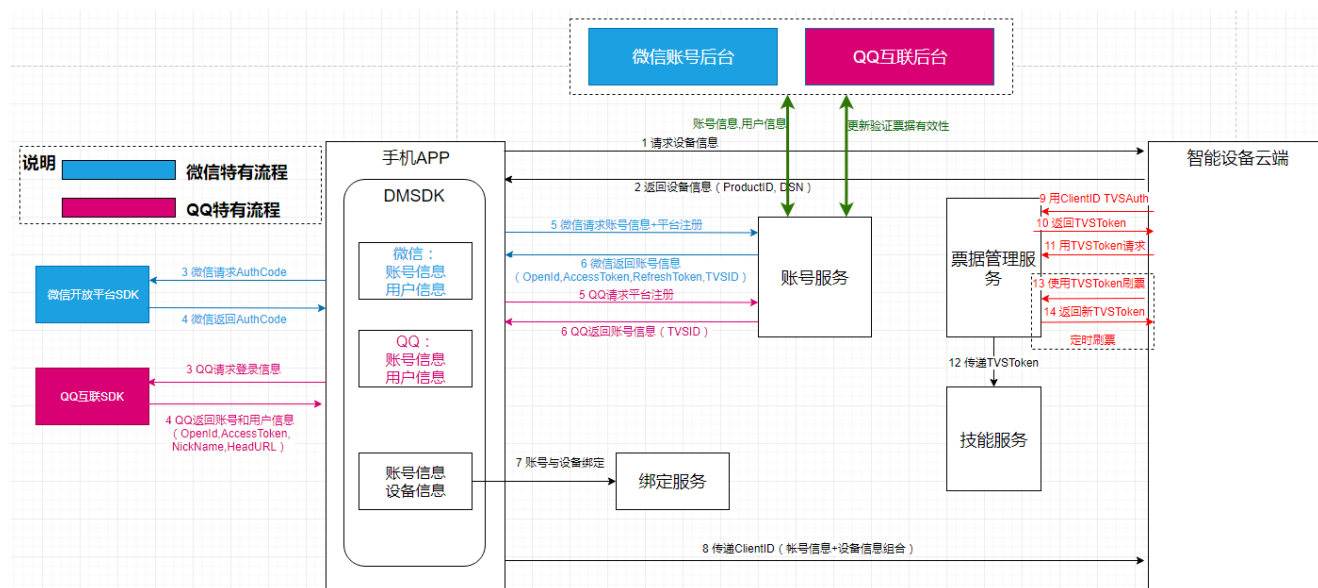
微信账号后台

QQ互联后台

账号信息,用户信息

更新验证票据有效性

说明

微信特有流程

QQ特有流程

手机APP

DMSDK

1 请求设备信息

2 返回设备信息（ProductID, DSN）

智能设备云端

9 用ClientID TVSAuth

10 返回TVSToken

11 用TVSToken请求

13 使用TVSToken刷票

14 返回新TVSToken

定时刷票

票据管理服务

12 传递TVSToken

技能服务

5 微信请求账号信息+平台注册

6 微信返回账号信息（OpenId,AccessToken,RefreshToken,TVSID）

5 QQ请求平台注册

6 QQ返回账号信息（TVSID）

账号服务

微信开放平台SDK

3 微信请求AuthCode

4 微信返回AuthCode

微信：
账号信息
用户信息

QQ：
账号信息
用户信息

QQ互联SDK

3 QQ请求登录信息

4 QQ返回账号和用户信息（OpenId,AccessToken,NickName,HeadURL）

账号信息
设备信息

7 账号与设备绑定

绑定服务

8 传递ClientID（帐号信息+设备信息组合）